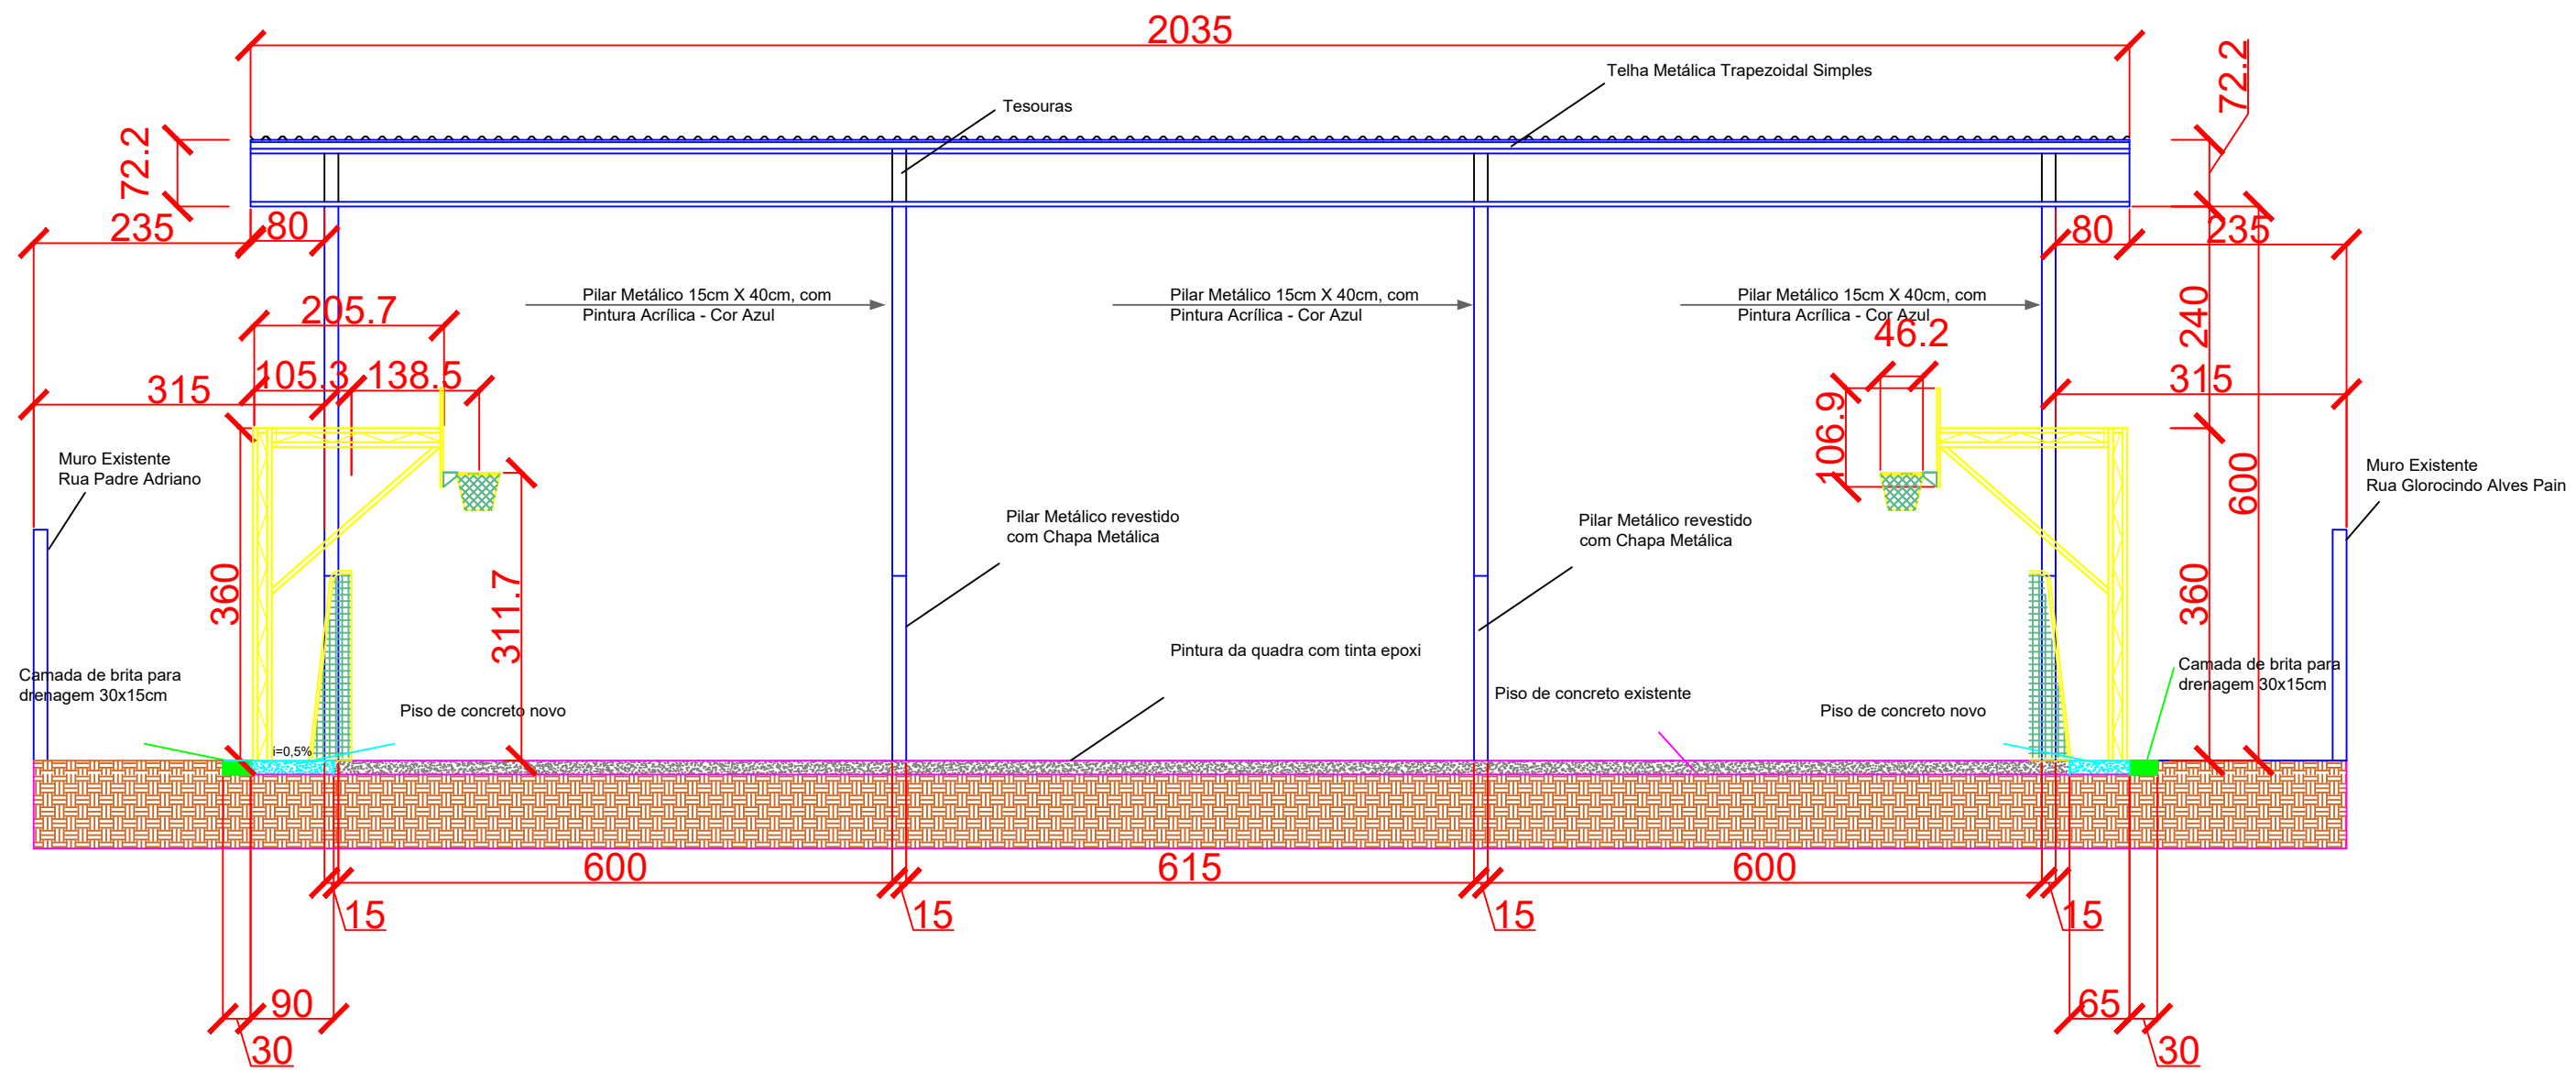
2035

Telha Metálica Trapezoidal Simples

Tesouras

72.2

72.2

235

80

80

235

Pilar Metálico 15cm X 40cm, com Pintura Acrílica - Cor Azul

Pilar Metálico 15cm X 40cm, com Pintura Acrílica - Cor Azul

Pilar Metálico 15cm X 40cm, com Pintura Acrílica - Cor Azul

205.7

46.2

240

315

105.3

138.5

315

106.9

600

Muro Existente Rua Padre Adriano

Muro Existente Rua Glorocindo Alves Pain

Pilar Metálico revestido com Chapa Metálica

Pilar Metálico revestido com Chapa Metálica

360

311.7

360

Pintura da quadra com tinta epoxi

Camada de brita para drenagem 30x15cm

Camada de brita para drenagem 30x15cm

Piso de concreto existente

Piso de concreto novo

Piso de concreto novo

i=0,5%

600

615

600

15

15

15

15

90

65

30

30